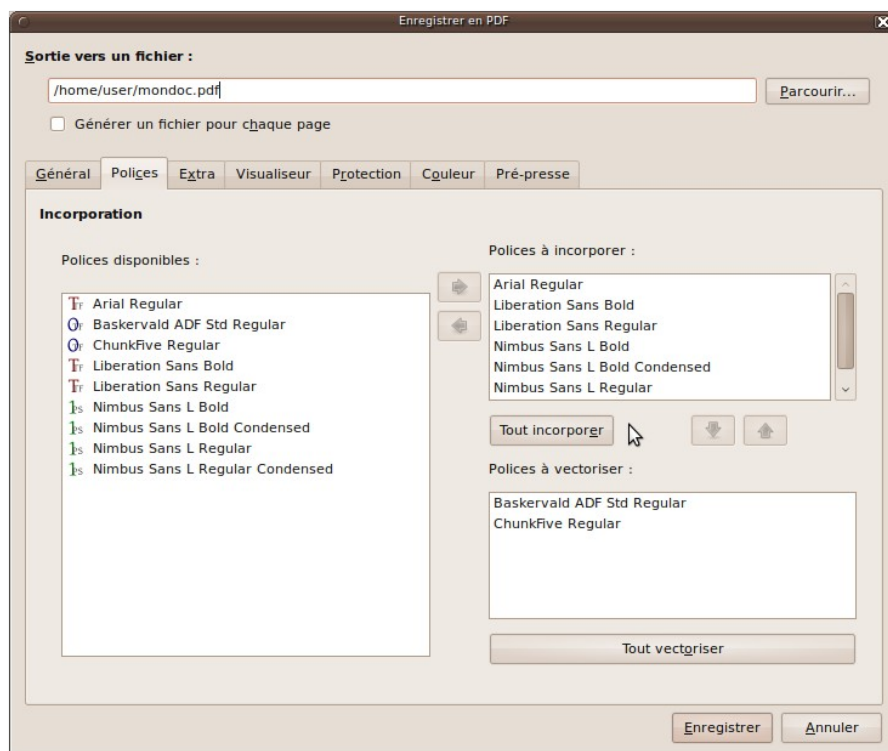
Enregistrer en PDF

Sortie vers un fichier :

/home/user/mondoc.pdf

Parcourir...

Générer un fichier pour chaque page

Général | Polices | Extra | Visualiseur | Protection | Couleur | Pré-presse

Incorporation

Polices disponibles :

Arial Regular
Baskervald ADF Std Regular
ChunkFive Regular
Liberation Sans Bold
Liberation Sans Regular
Nimbus Sans L Bold
Nimbus Sans L Bold Condensed
Nimbus Sans L Regular
Nimbus Sans L Regular Condensed

Polices à incorporer :

Arial Regular
Liberation Sans Bold
Liberation Sans Regular
Nimbus Sans L Bold
Nimbus Sans L Bold Condensed
Nimbus Sans L Regular

Tout incorporer

Polices à vectoriser :

Baskervald ADF Std Regular
ChunkFive Regular

Tout vectoriser

Enregistrer

Annuler